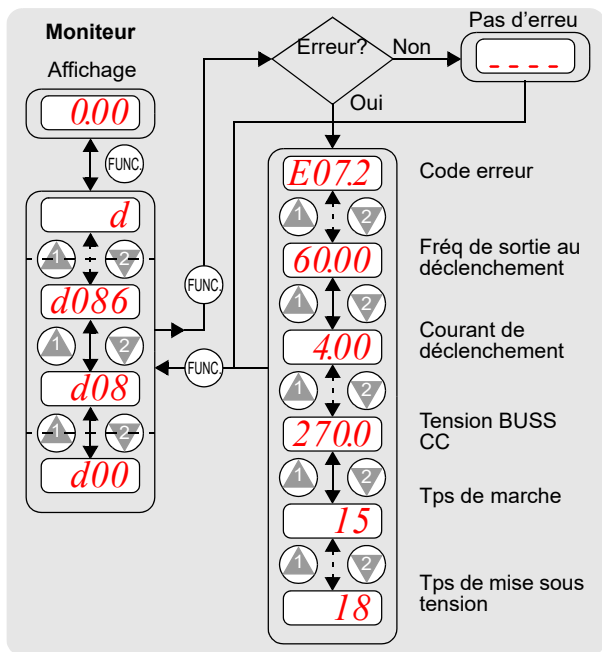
Moniteur

Affichage

0.00

FUNC.

d

1 2

d086

1 2

d08

1 2

d00

FUNC.

FUNC.

Erreur?

Non

Oui

Pas d’erreu

- - - -

E07.2

Code erreur

1 2

60.00

Fréq de sortie au déclenchement

1 2

4.00

Courant de déclenchement

1 2

270.0

Tension BUSS CC

1 2

15

Tps de marche

1 2

18

Tps de mise sous tension